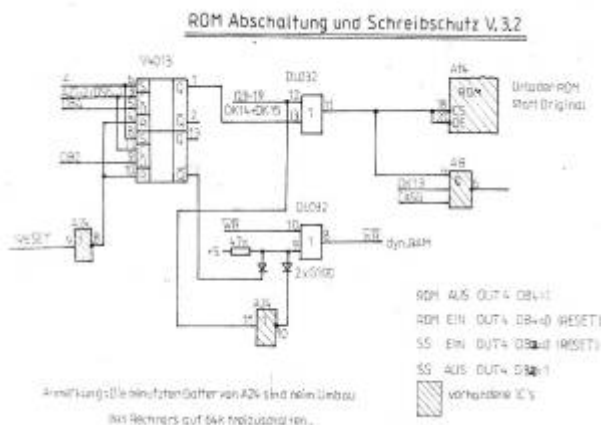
ROM Abschaltung und Schreibschutz V. 3.2

V4013

DL032

A14

ROM

Urlader ROM Platt Original

A8

DK13

CAS0

DL092

WR

47k

+5

2xS100

dyn. RAM

A24

RESET

A24

DB2

ROM AUS OUT 4 DB4=1

ROM EIN OUT 4 DB4=0 (RESET)

SS EIN OUT 4 DB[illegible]=0 (RESET)

SS AUS OUT 4 DB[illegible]=1

vorhandene IC's

Anmerkung: Die benutzten Gatter von A24 sind beim Umbau des Rechners auf 64k freizuschalten...